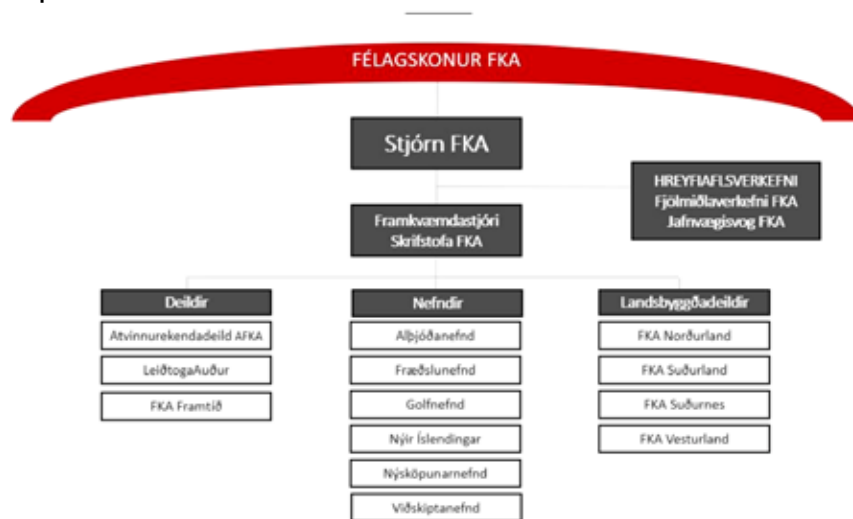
FÉLAGSKONUR FKA

Stjórn FKA

HREYFIAFLSVERKEFNI
Fjölmiðlaverkefni FKA
Jafnvægisvog FKA

Framkvæmdastjóri
Skrifstofa FKA

Deildir
Atvinnurekendadeild AFKA
LeiðtogaAuður
FKA Framtíð

Nefndir
Alþjóðanefnd
Fræðslunefnd
Golfnefnd
Nýir Íslendingar
Nýsköpunarnefnd
Viðskiptanefnd

Landsbyggðadeildir
FKA Norðurland
FKA Suðurland
FKA Suðurnes
FKA Vesturland